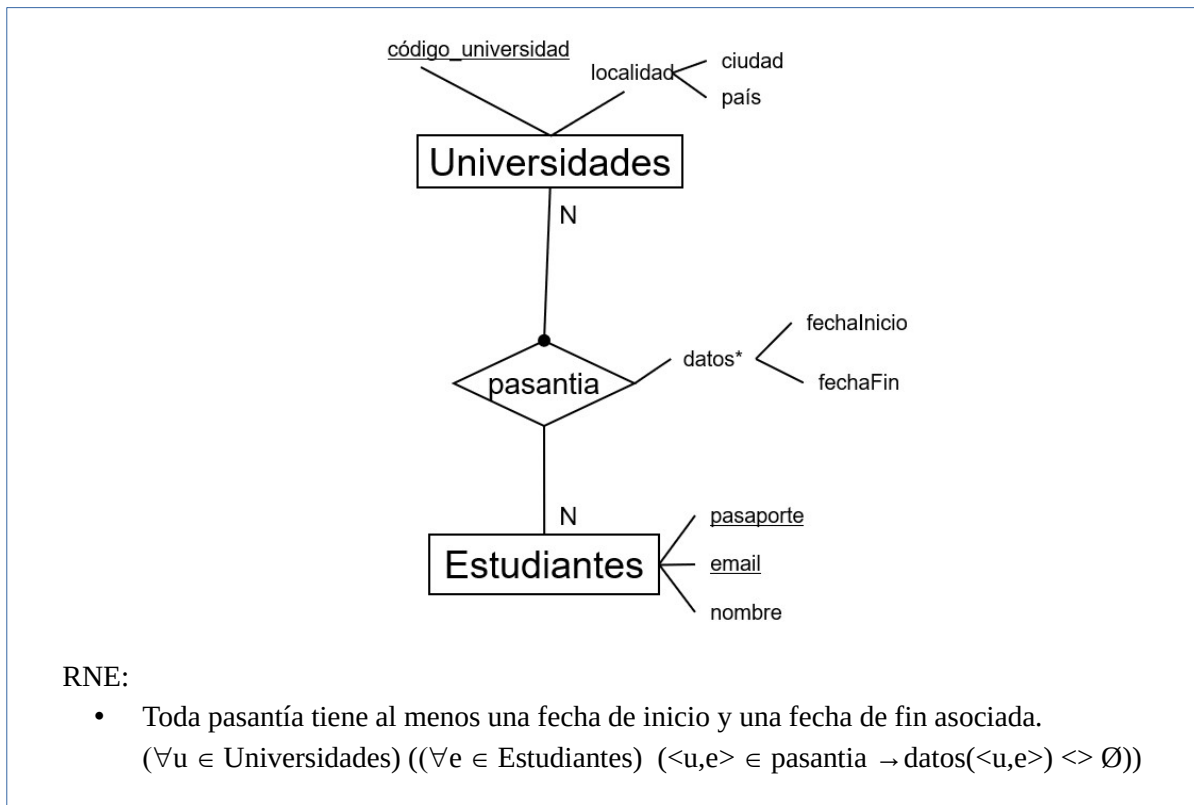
código_universidad

localidad

ciudad

país

Universidades

N

fechaInicio

datos*

pasantia

fechaFin

N

pasaporte

Estudiantes

email

nombre

RNE:

• Toda pasantía tiene al menos una fecha de inicio y una fecha de fin asociada. $(\forall u \in$ Universidades$)$ $((\forall e \in$ Estudiantes$)$ $(<u,e> \in$ pasantia $\rightarrow$ datos$(<u,e>)$ $<>$ $\emptyset))$